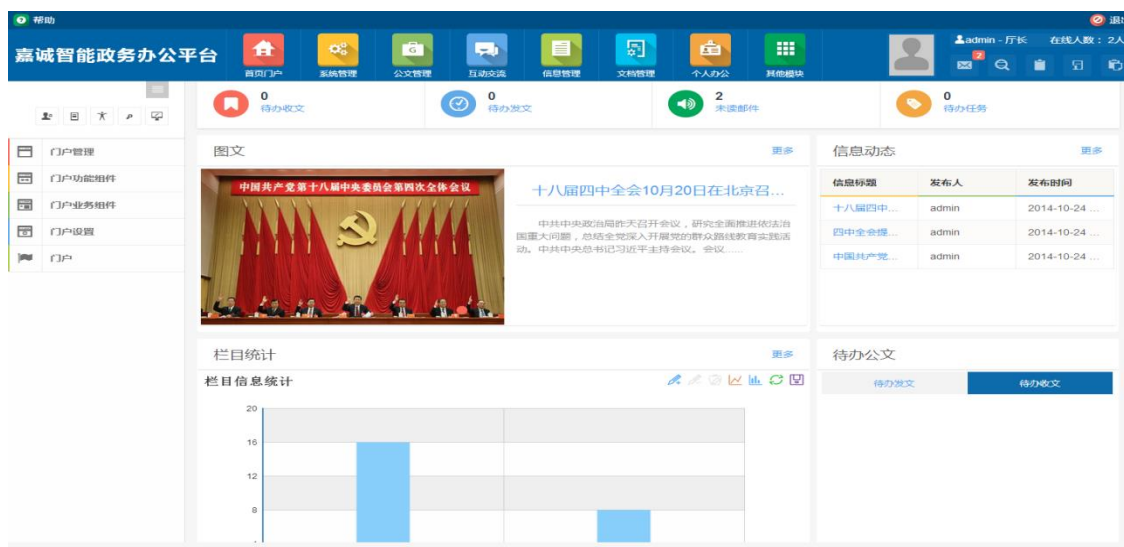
帮助

退

嘉诚智能政务办公平台

首页门户 系统管理 公文管理 互动交流 信息管理 文档管理 个人办公 其他模块

admin - 厅长 在线人数：2人

2

0 待办收文

0 待办发文

2 未读邮件

0 待办任务

门户管理

门户功能组件

门户业务组件

门户设置

门户

图文

更多

中国共产党第十八届中央委员会第四次全体会议

十八届四中全会10月20日在北京召...

中共中央政治局昨天召开会议，研究全面推进依法治国重大问题，总结全党深入开展党的群众路线教育实践活动。中共中央总书记习近平主持会议。会议......

信息动态

更多

| 信息标题 | 发布人 | 发布时间 |
|---|---|---|
| 十八届四中... | admin | 2014-10-24 ... |
| 四中全会提... | admin | 2014-10-24 ... |
| 中国共产党... | admin | 2014-10-24 ... |

栏目统计

更多

栏目信息统计

20
16
12
8

待办公文

待办发文 待办收文